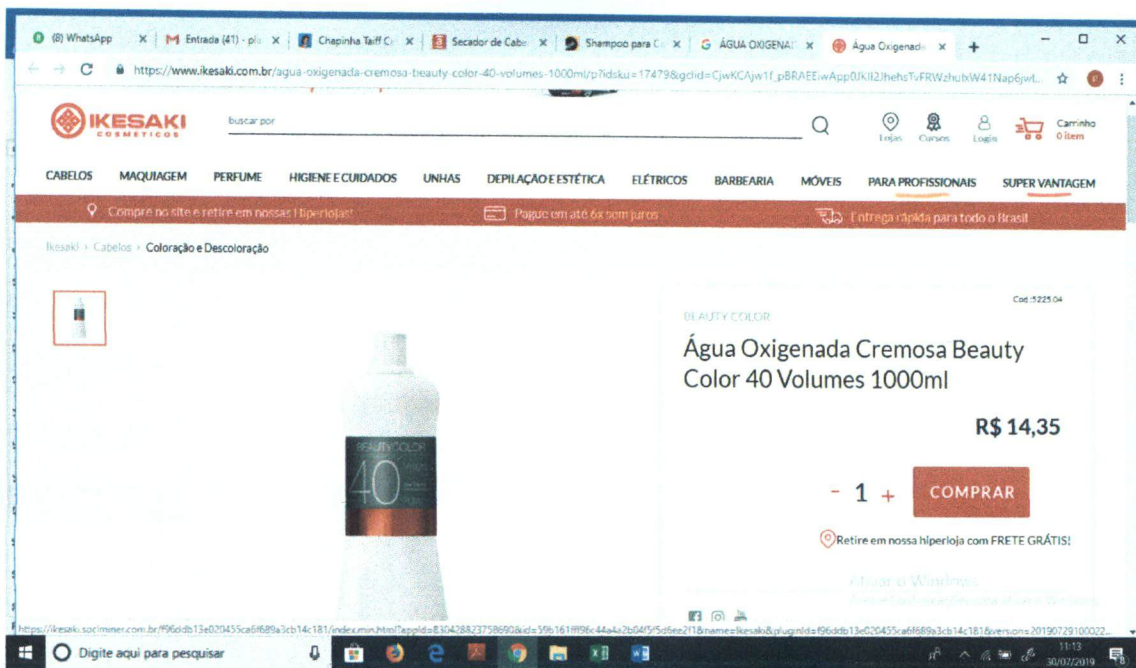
(8) WhatsApp | Entrada (41) - pl | Chapinha Taiff C | Secador de Cabe | Shampoo para C | ÁGUA OXIGENA | Água Oxigenada

https://www.ikesaki.com.br/agua-oxigenada-cremosa-beauty-color-40-volumes-1000ml/p?idsku=17479&gclid=CjwKCAjw1f_pBRAEEiwAppOJKlI2JhehsTvFRWzhutxW41Nap6jwl...

IKESAKI COSMETICOS

buscar por

Lojas Cursos Login Carrinho 0 item

CABELOS MAQUIAGEM PERFUME HIGIENE E CUIDADOS UNHAS DEPILAÇÃO E ESTÉTICA ELÉTRICOS BARBEARIA MÓVEIS PARA PROFISSIONAIS SUPER VANTAGEM

Compre no site e retire em nossas Hiperlojas! Pague em até 6x sem juros Entrega rápida para todo o Brasil

Ikesaki > Cabelos > Coloração e Descoloração

Cod.:522504

BEAUTY COLOR

Água Oxigenada Cremosa Beauty Color 40 Volumes 1000ml

R$ 14,35

- 1 + COMPRAR

Retire em nossa hiperloja com FRETE GRÁTIS!

BEAUTY COLOR 40

Ativar o Windows

https://ikesaki.socimmer.com.br/f96ddb13e020455ca6f689a3cb14c181/index.min.html?appId=830428823758690&id=59b161ff96c44a4a2b04f5f5d6ee2f18name=ikesaki&pluginId=f96ddb13e020455ca6f689a3cb14c181&version=20190729100022...

Digite aqui para pesquisar

11:13 30/07/2019